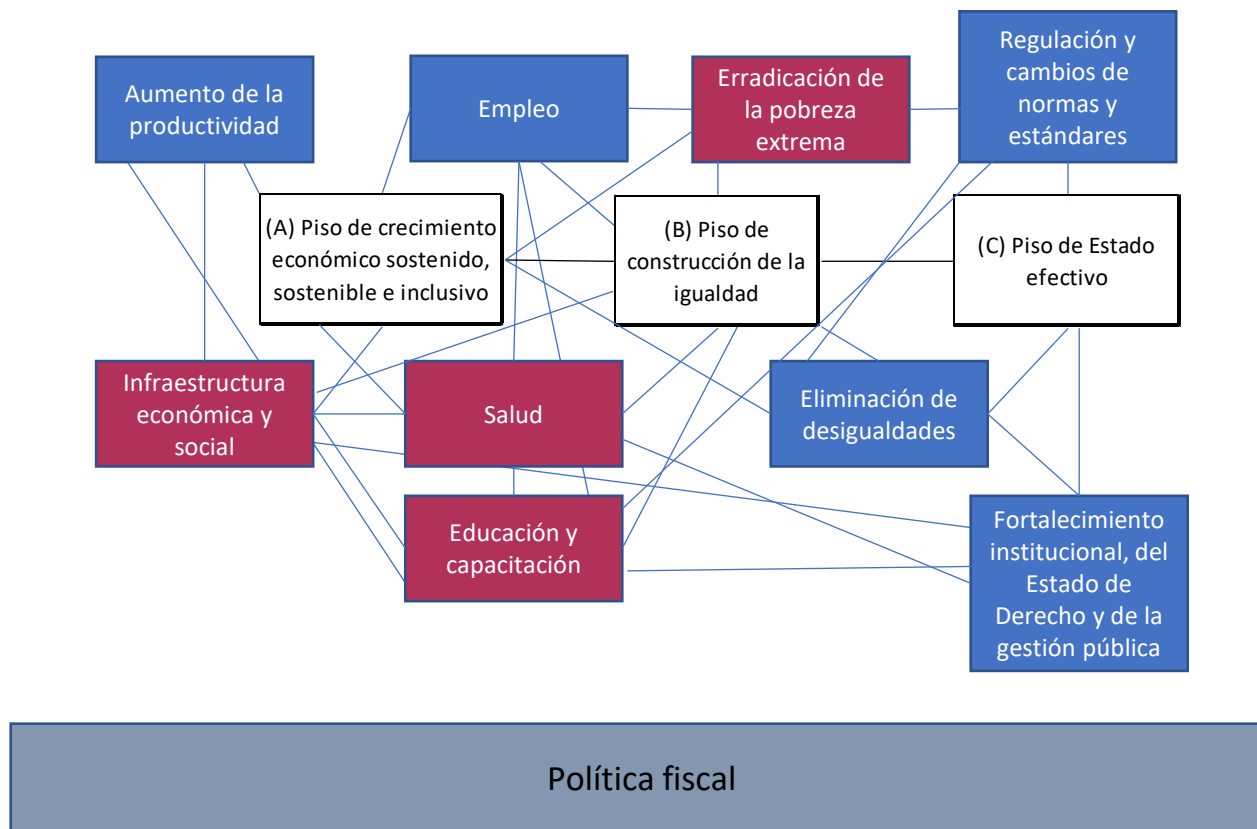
Aumento de la productividad

Empleo

Erradicación de la pobreza extrema

Regulación y cambios de normas y estándares

(A) Piso de crecimiento económico sostenido, sostenible e inclusivo

(B) Piso de construcción de la igualdad

(C) Piso de Estado efectivo

Infraestructura económica y social

Salud

Eliminación de desigualdades

Educación y capacitación

Fortalecimiento institucional, del Estado de Derecho y de la gestión pública

Política fiscal